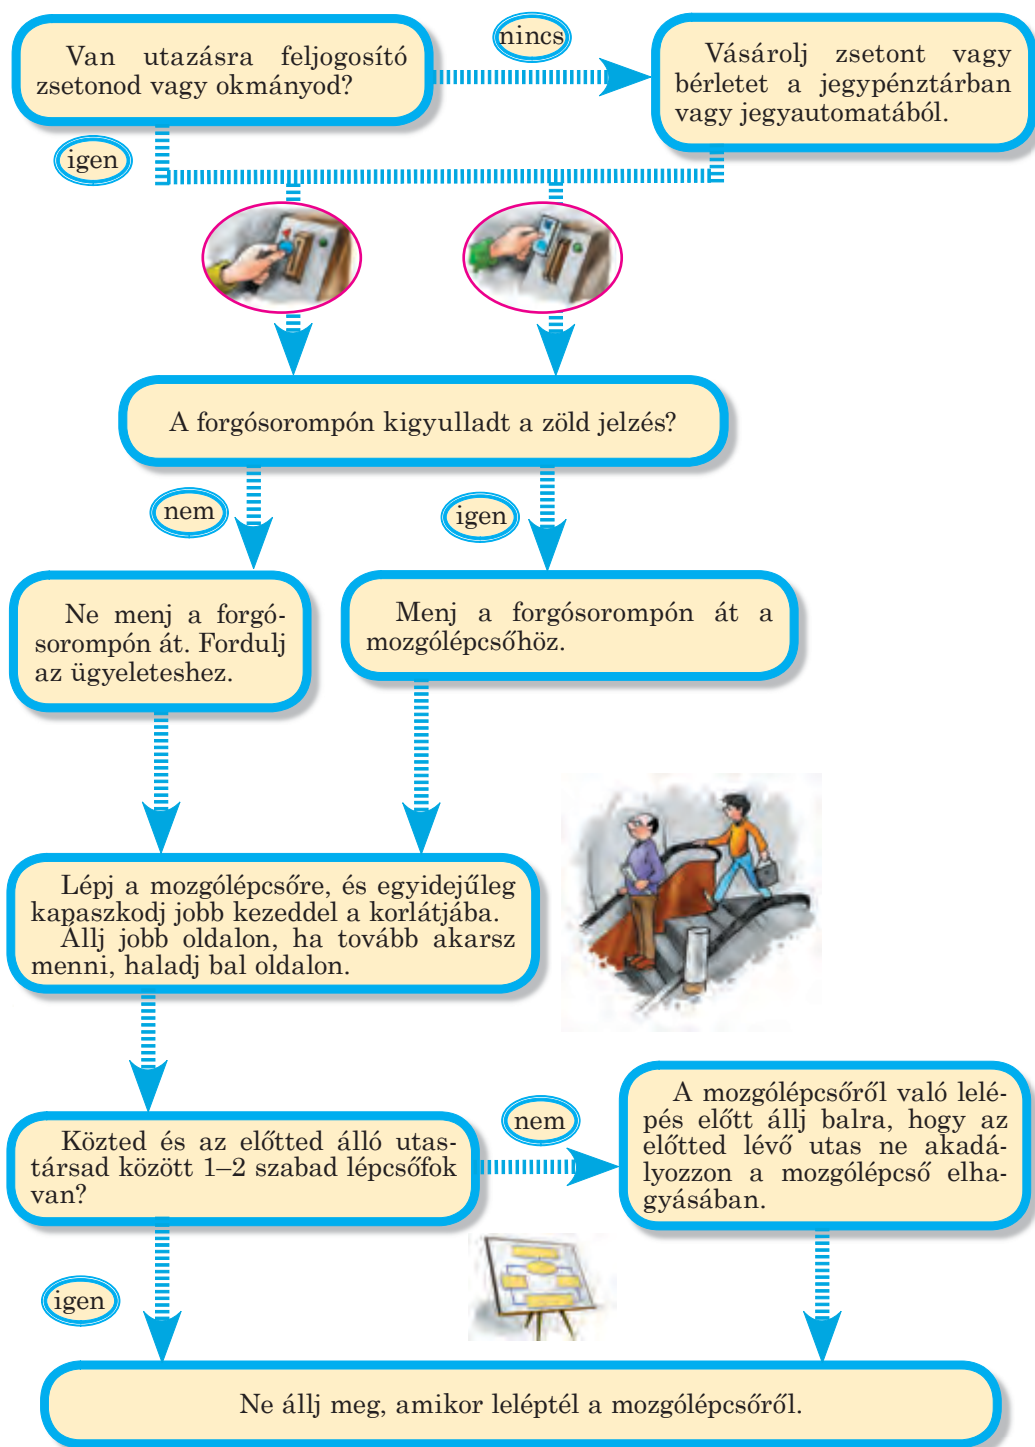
Van utazásra feljogosító zsetonod vagy okmányod?

nincs

Vásárolj zsetont vagy bérletet a jegypénztárban vagy jegyautomatából.

igen

A forgósorompón kigyulladt a zöld jelzés?

nem

igen

Ne menj a forgósorompón át. Fordulj az ügyeleteshez.

Menj a forgósorompón át a mozgólépcsőhöz.

Lépj a mozgólépcsőre, és egyidejűleg kapaszkodj jobb kezeddel a korlátjába.
Állj jobb oldalon, ha tovább akarsz menni, haladj bal oldalon.

Közted és az előtted álló utastársad között 1–2 szabad lépcsőfok van?

nem

A mozgólépcsőről való lelépés előtt állj balra, hogy az előtted lévő utas ne akadályozzon a mozgólépcső elhagyásában.

igen

Ne állj meg, amikor leléptél a mozgólépcsőről.